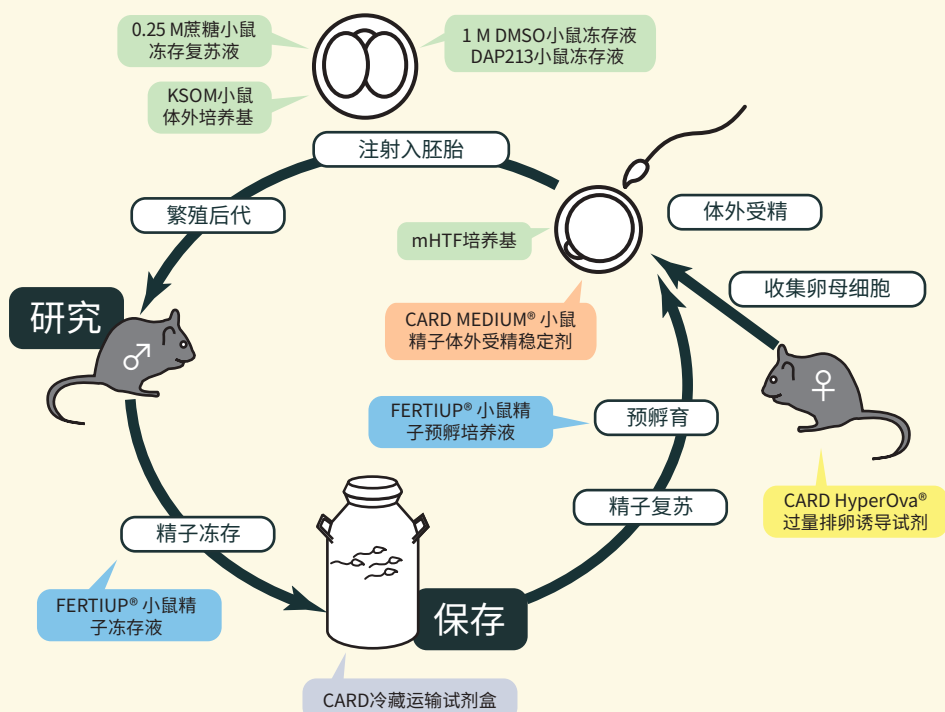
0.25 M蔗糖小鼠冻存复苏液

1 M DMSO小鼠冻存液
DAP213小鼠冻存液

KSOM小鼠体外培养基

注射入胚胎

繁殖后代

体外受精

mHTF培养基

收集卵母细胞

研究

♂

CARD MEDIUM® 小鼠精子体外受精稳定剂

♀

FERTIUP® 小鼠精子预孵培养液

预孵育

精子复苏

CARD HyperOva® 过量排卵诱导试剂

精子冻存

FERTIUP® 小鼠精子冻存液

保存

CARD冷藏运输试剂盒